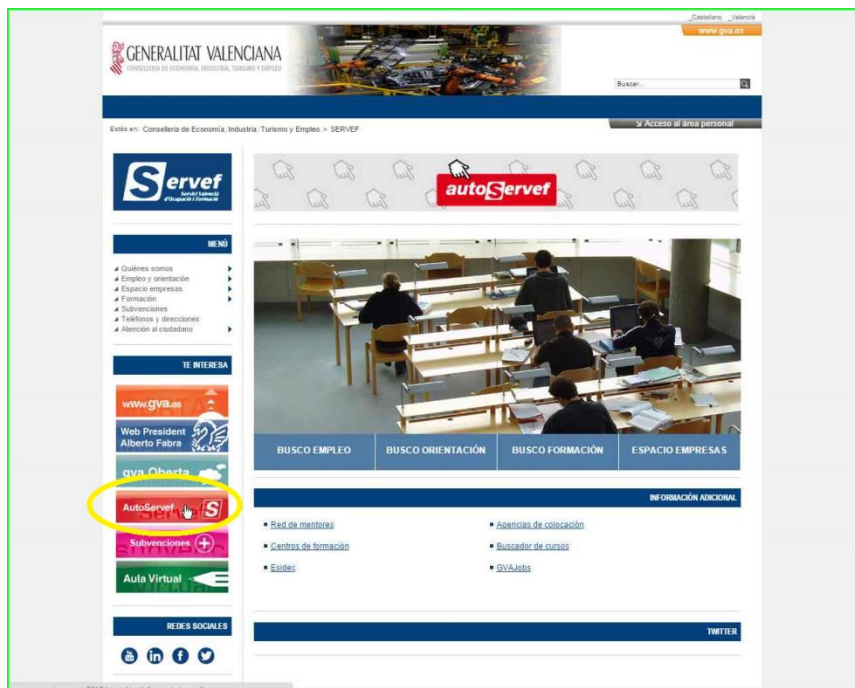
_Castellano _Valencià
www.gva.es

GENERALITAT VALENCIANA
CONSELLERIA DE ECONOMÍA, INDUSTRIA, TURISMO Y EMPLEO

Buscar...

Estás en: Conselleria de Economía, Industria, Turismo y Empleo > SERVEF

Acceso al área personal

Servef
Servici Valencià d'Ocupació i Formació

autoServef

MENÚ

Quiénes somos
Empleo y orientación
Espacio empresas
Formación
Subvenciones
Teléfonos y direcciones
Atención al ciudadano

TE INTERESA

www.gva.es
Web President Alberto Fabra
gva Oberta
AutoServef
Subvenciones
Aula Virtual

REDES SOCIALES

BUSCO EMPLEO
BUSCO ORIENTACIÓN
BUSCO FORMACIÓN
ESPACIO EMPRESAS

INFORMACIÓN ADICIONAL

Red de mentores
Centros de formación
Esidec
Agencias de colocación
Buscador de cursos
GVAJobs

TWITTER